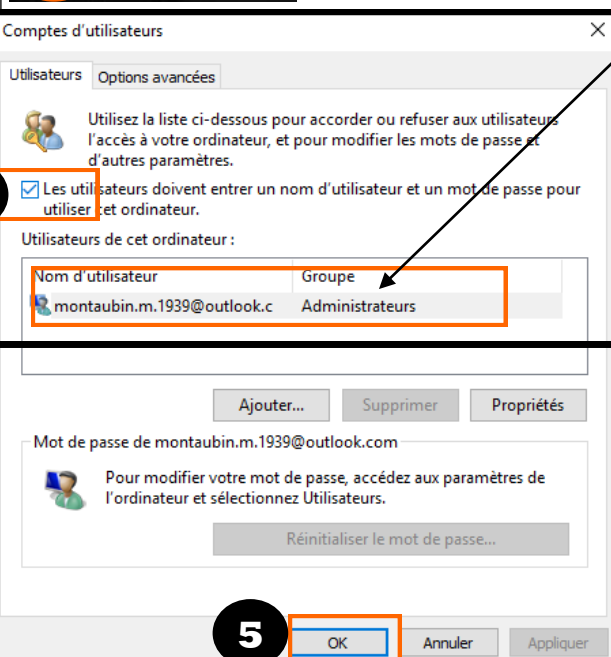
Comptes d'utilisateurs

Utilisateurs | Options avancées

Utilisez la liste ci-dessous pour accorder ou refuser aux utilisateurs l'accès à votre ordinateur, et pour modifier les mots de passe et d'autres paramètres.

Les utilisateurs doivent entrer un nom d'utilisateur et un mot de passe pour utiliser cet ordinateur.

Utilisateurs de cet ordinateur :

| Nom d'utilisateur | Groupe |
|---|---|
| montaubin.m.1939@outlook.c | Administrateurs |

Ajouter... | Supprimer | Propriétés

Mot de passe de montaubin.m.1939@outlook.com

Pour modifier votre mot de passe, accédez aux paramètres de l'ordinateur et sélectionnez Utilisateurs.

Réinitialiser le mot de passe...

5

OK | Annuler | Appliquer